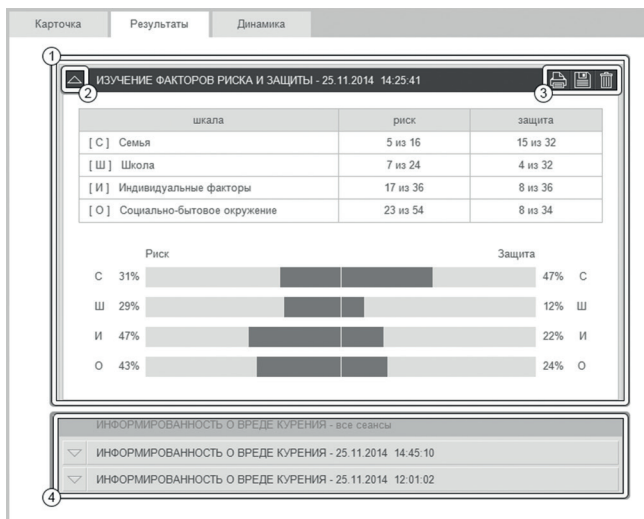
Карточка Результаты Динамика

1

2

ИЗУЧЕНИЕ ФАКТОРОВ РИСКА И ЗАЩИТЫ - 25.11.2014 14:25:41

3

| шкала | риск | защита |
|---|---|---|
| [ С ] Семья | 5 из 16 | 15 из 32 |
| [ Ш ] Школа | 7 из 24 | 4 из 32 |
| [ И ] Индивидуальные факторы | 17 из 36 | 8 из 36 |
| [ О ] Социально-бытовое окружение | 23 из 54 | 8 из 34 |

Риск Защита

С 31% 47% С

Ш 29% 12% Ш

И 47% 22% И

О 43% 24% О

ИНФОРМИРОВАННОСТЬ О ВРЕДЕ КУРЕНИЯ - все сеансы

ИНФОРМИРОВАННОСТЬ О ВРЕДЕ КУРЕНИЯ - 25.11.2014 14:45:10

ИНФОРМИРОВАННОСТЬ О ВРЕДЕ КУРЕНИЯ - 25.11.2014 12:01:02

4